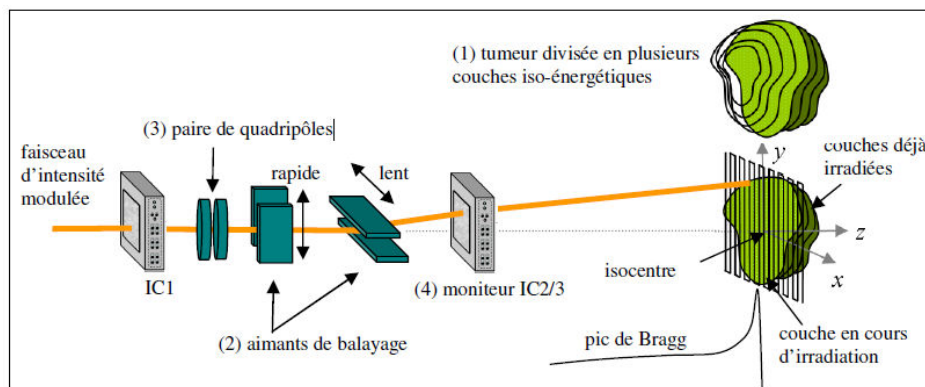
(1) tumeur divisée en plusieurs couches iso-énergétiques

faisceau d'intensité modulée

(3) paire de quadripôles

rapide

lent

couches déjà irradiées

$y$

$z$

$x$

IC1

(4) moniteur IC2/3

isocentre

(2) aimants de balayage

pic de Bragg

couche en cours d'irradiation